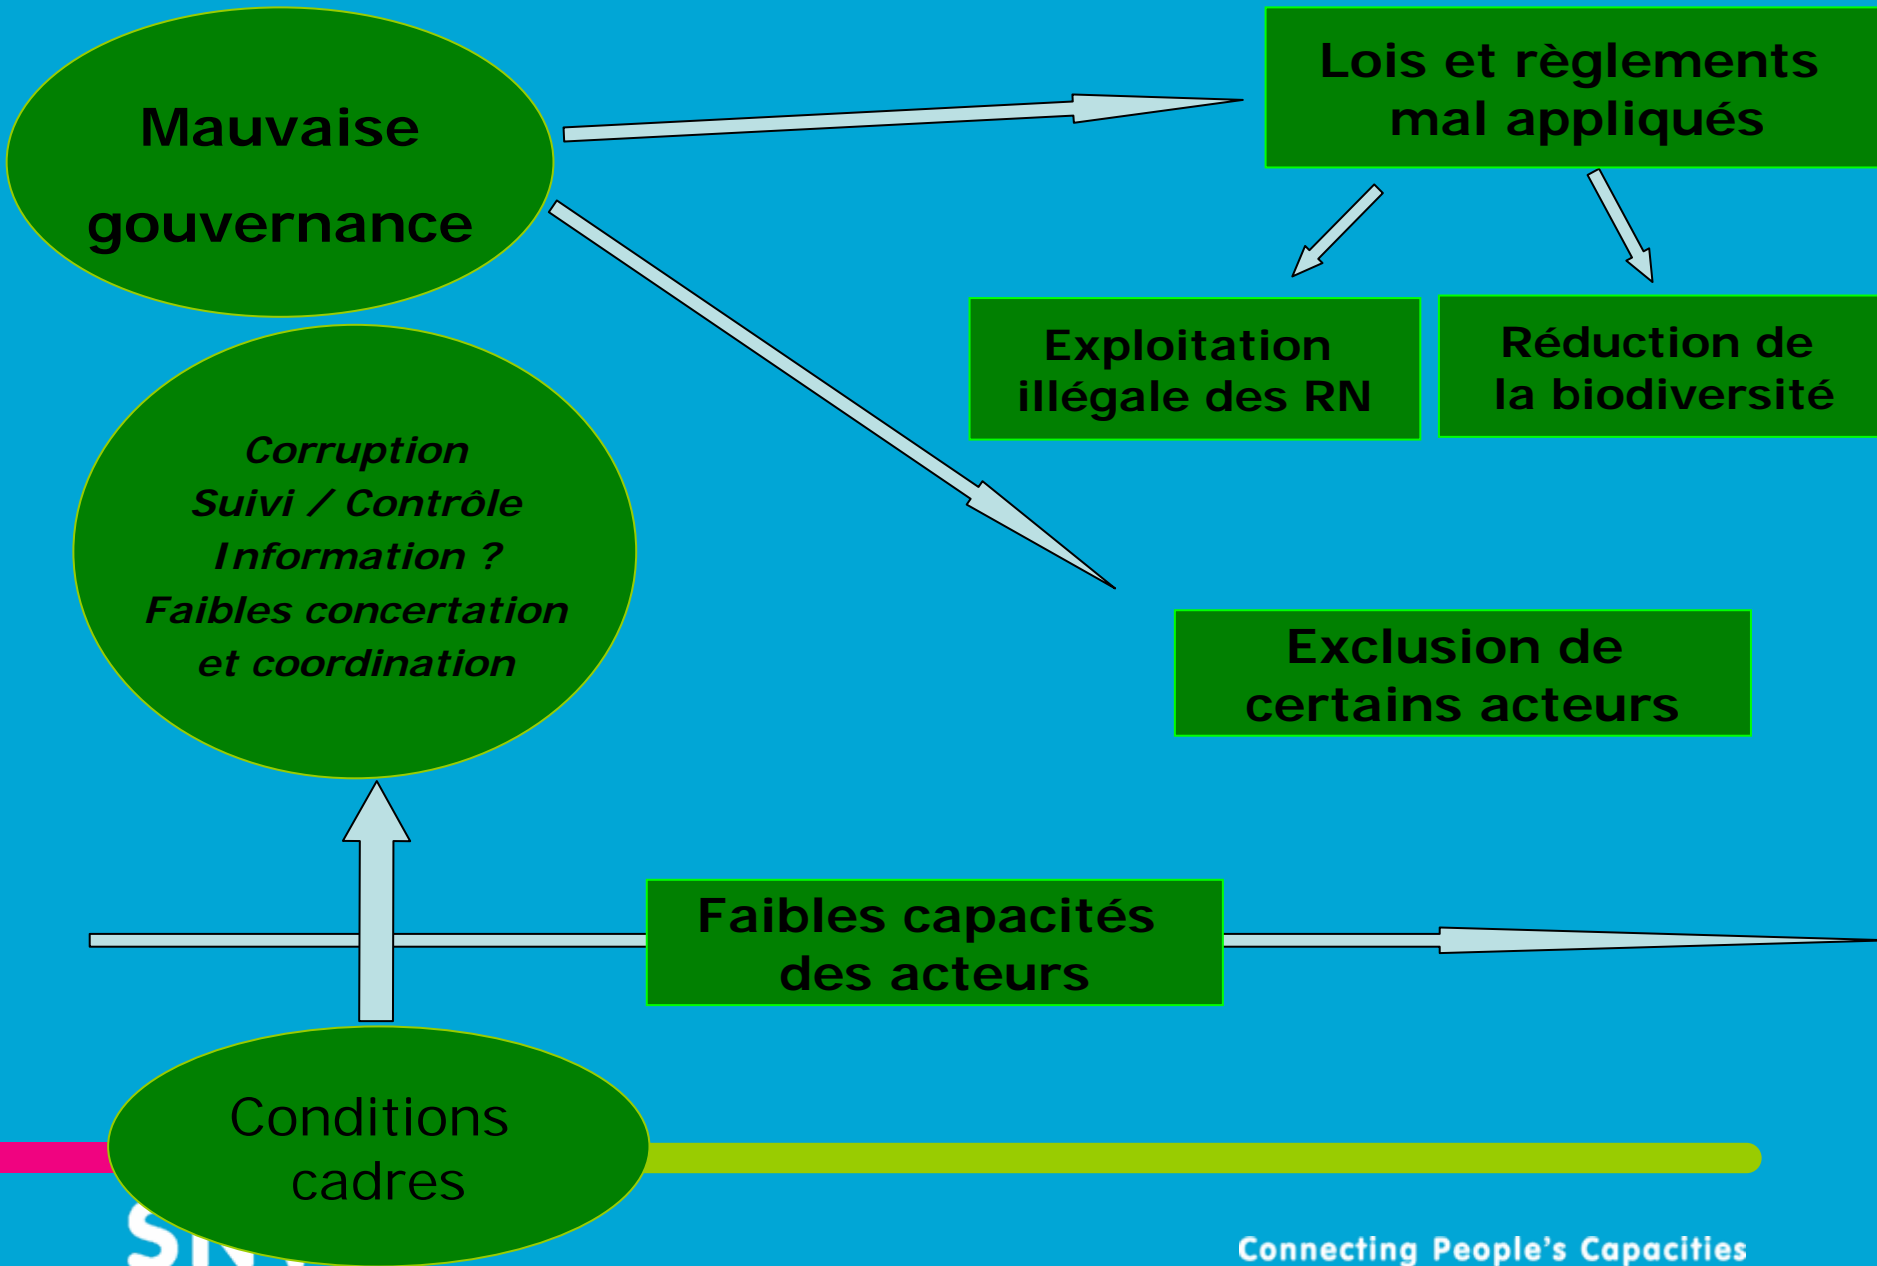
Mauvaise gouvernance

Lois et règlements mal appliqués

Exploitation illégale des RN

Réduction de la biodiversité

*Corruption*
*Suivi / Contrôle*
*Information ?*
*Faibles concertation et coordination*

Exclusion de certains acteurs

Faibles capacités des acteurs

Conditions cadres

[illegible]

Connecting People's Capacities